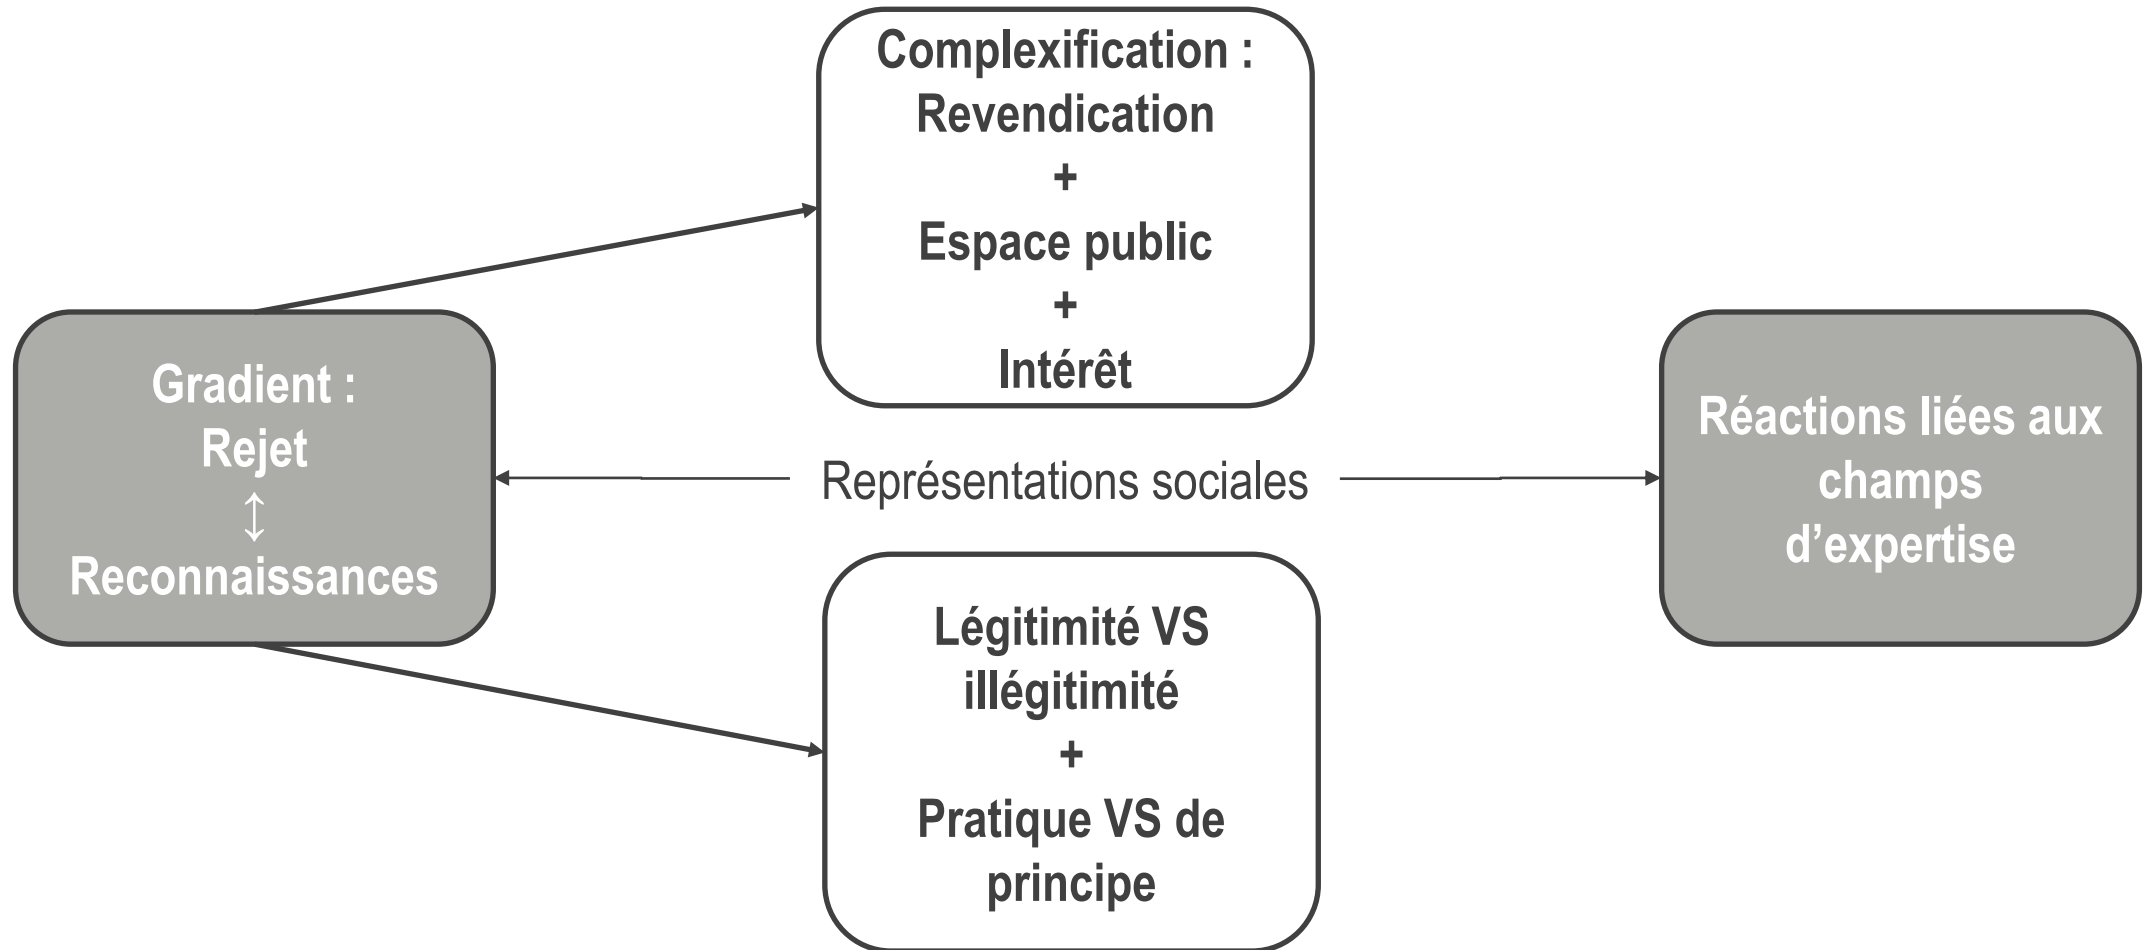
Complexification :
Revendication
+
Espace public
+
Intérêt

Gradient :
Rejet
↕
Reconnaissances

Représentations sociales

Réactions liées aux champs d'expertise

Légitimité VS illégitimité
+
Pratique VS de principe